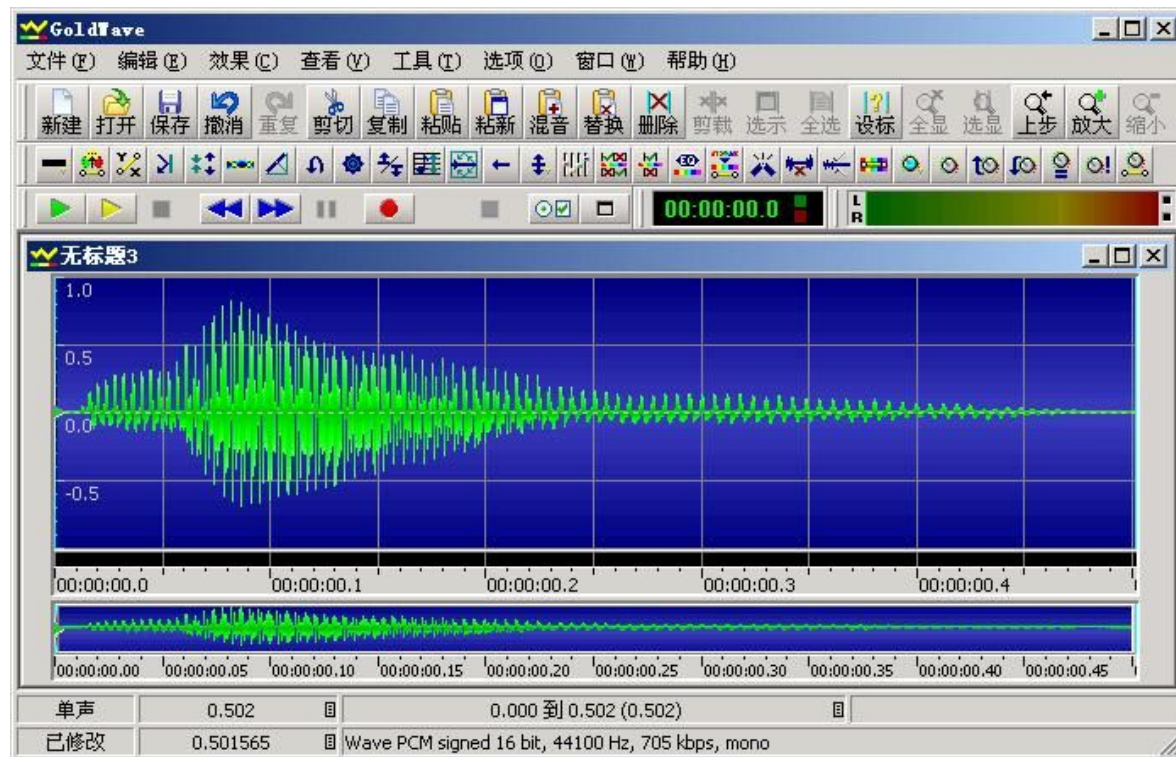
GoldWave

文件(F) 编辑(E) 效果(C) 查看(V) 工具(T) 选项(O) 窗口(W) 帮助(H)

新建 打开 保存 撤消 重复 剪切 复制 粘贴 粘新 混音 替换 删除 剪裁 选示 全选 设标 全显 选显 上步 放大 缩小

00:00:00.0

L
R

无标题3

1.0
0.5
0.0
-0.5

00:00:00.0 00:00:00.1 00:00:00.2 00:00:00.3 00:00:00.4

00:00:00.00 00:00:00.05 00:00:00.10 00:00:00.15 00:00:00.20 00:00:00.25 00:00:00.30 00:00:00.35 00:00:00.40 00:00:00.45

| 单声 | 0.502 | 0.000 到 0.502 (0.502) |
|---|---|---|
| 已修改 | 0.501565 | Wave PCM signed 16 bit, 44100 Hz, 705 kbps, mono |